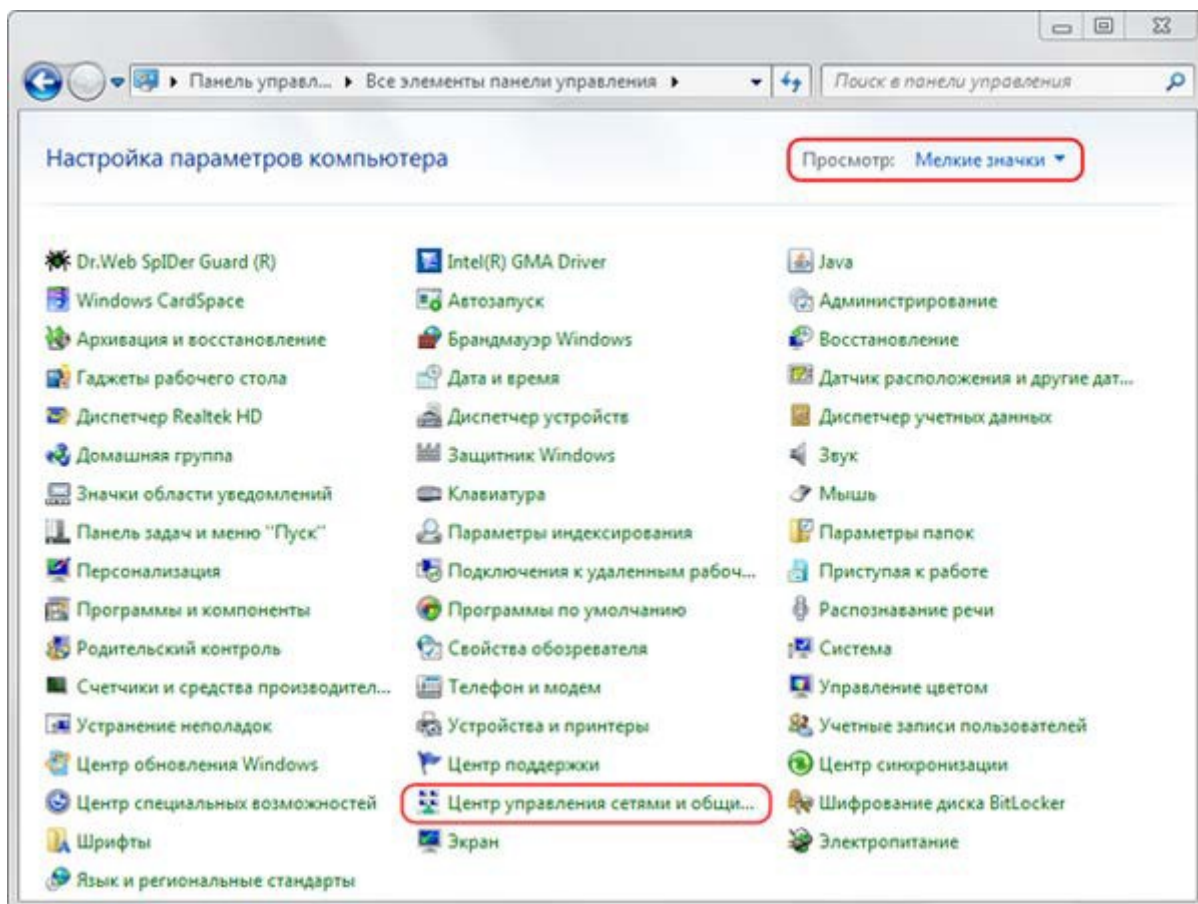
▸ Панель управл... ▸ Все элементы панели управления ▸

Поиск в панели управления

Настройка параметров компьютера

Просмотр: Мелкие значки ▾

Dr.Web SpIDer Guard (R)
Windows CardSpace
Архивация и восстановление
Гаджеты рабочего стола
Диспетчер Realtek HD
Домашняя группа
Значки области уведомлений
Панель задач и меню "Пуск"
Персонализация
Программы и компоненты
Родительский контроль
Счетчики и средства производител...
Устранение неполадок
Центр обновления Windows
Центр специальных возможностей
Шрифты
Язык и региональные стандарты

Intel(R) GMA Driver
Автозапуск
Брандмауэр Windows
Дата и время
Диспетчер устройств
Защитник Windows
Клавиатура
Параметры индексирования
Подключения к удаленным рабоч...
Программы по умолчанию
Свойства обозревателя
Телефон и модем
Устройства и принтеры
Центр поддержки
Центр управления сетями и общи...
Экран

Java
Администрирование
Восстановление
Датчик расположения и другие дат...
Диспетчер учетных данных
Звук
Мышь
Параметры папок
Приступая к работе
Распознавание речи
Система
Управление цветом
Учетные записи пользователей
Центр синхронизации
Шифрование диска BitLocker
Электропитание